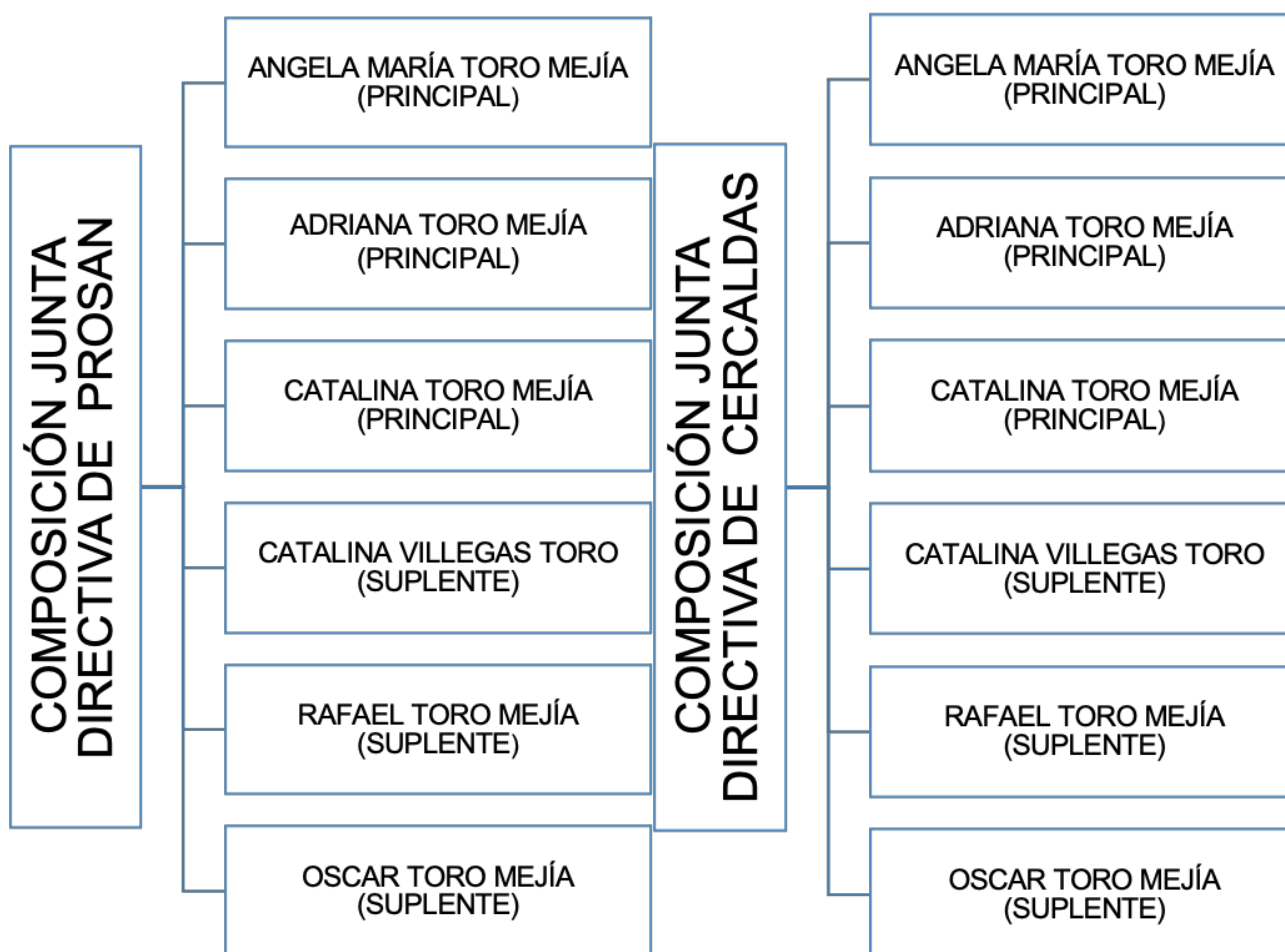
COMPOSICIÓN JUNTA DIRECTIVA DE PROSAN

ANGELA MARÍA TORO MEJÍA (PRINCIPAL)

ADRIANA TORO MEJÍA (PRINCIPAL)

CATALINA TORO MEJÍA (PRINCIPAL)

CATALINA VILLEGAS TORO (SUPLENTE)

RAFAEL TORO MEJÍA (SUPLENTE)

OSCAR TORO MEJÍA (SUPLENTE)

COMPOSICIÓN JUNTA DIRECTIVA DE CERCALDAS

ANGELA MARÍA TORO MEJÍA (PRINCIPAL)

ADRIANA TORO MEJÍA (PRINCIPAL)

CATALINA TORO MEJÍA (PRINCIPAL)

CATALINA VILLEGAS TORO (SUPLENTE)

RAFAEL TORO MEJÍA (SUPLENTE)

OSCAR TORO MEJÍA (SUPLENTE)